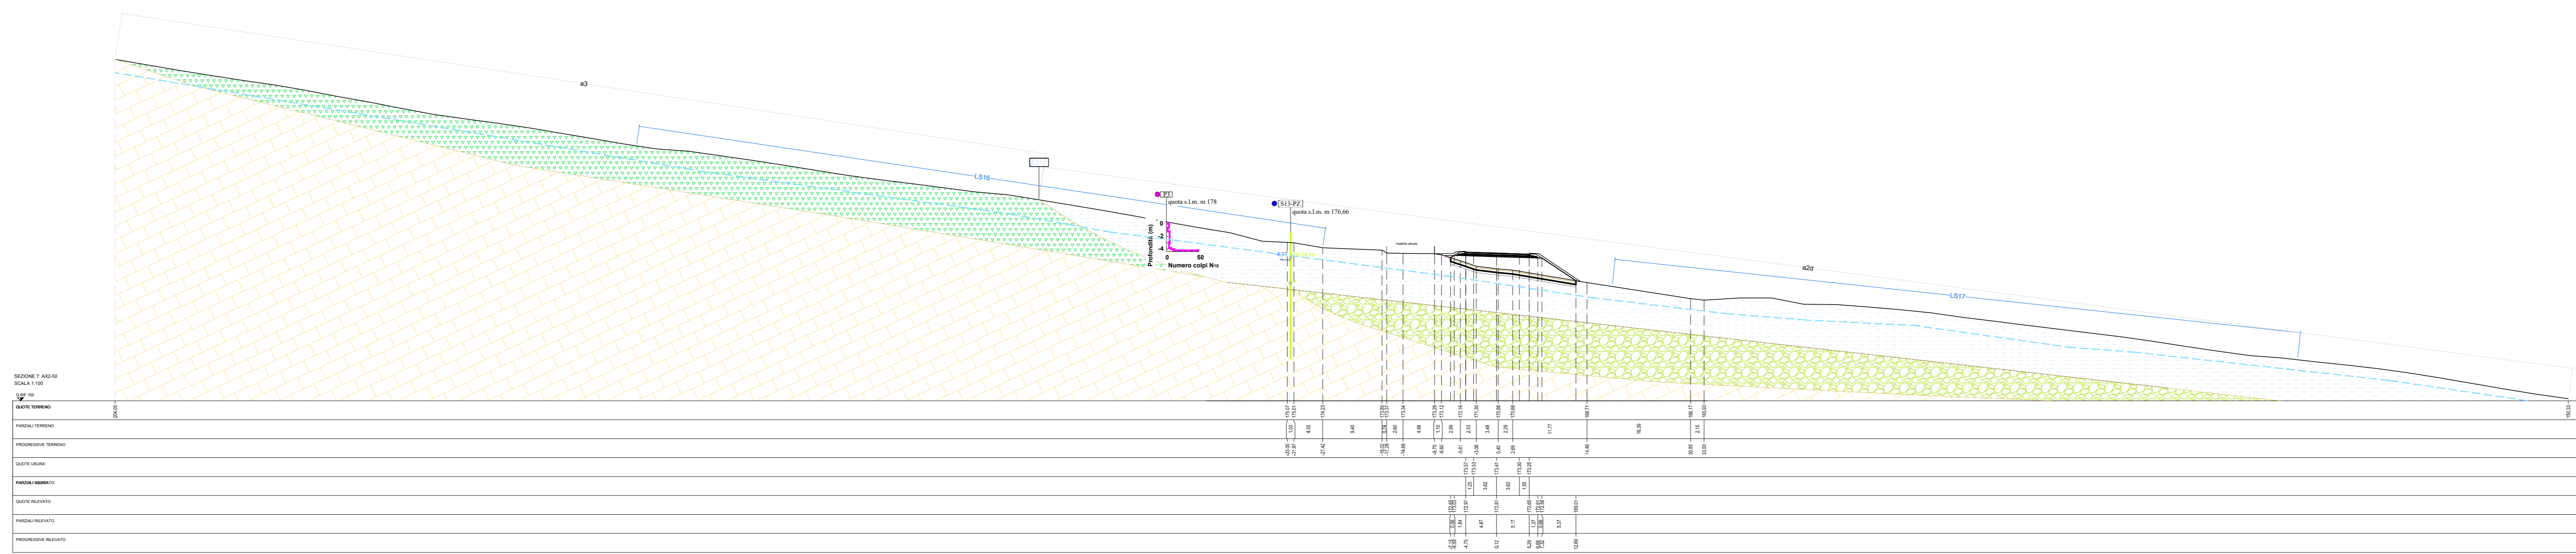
a3

LS16

P1
quota s.l.m. m 178

S13-PZ
quota s.l.m. m 176,66

0
-2
-4
Profondità (m)
0
50
Numero colpi N10

a2d

LS17

SEZIONE 7: AX2-00
SCALA 1:100

Q.RIF 150

QUOTE TERRENO

PARZIALI TERRENO

PROGRESSIVE TERRENO

QUOTE USURA

PARZIALI USURA

QUOTE RILEVATO

PARZIALI RILEVATO

PROGRESSIVE RILEVATO

204.05

175.07
175.01
174.23
173.65
173.34
173.29
173.12
172.18
171.30
170.99
170.68
168.71
166.17
165.93
153.22

1.03
4.55
9.40
2.60
4.86
1.10
2.69
2.53
3.46
2.29
11.77
16.39
2.15

-33.05
-31.97
-27.42
-18.02
-14.68
-9.70
-8.60
-5.91
-3.38
0.40
2.69
14.46
30.85
33.00

173.57
173.53
173.41
173.30
173.25

2.25
3.62
3.62
1.05

172.97
172.81
172.65
172.63
172.58
169.01

1.84
4.87
5.17
1.07
5.37

-4.79
0.12
5.29
7.02
12.69

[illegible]